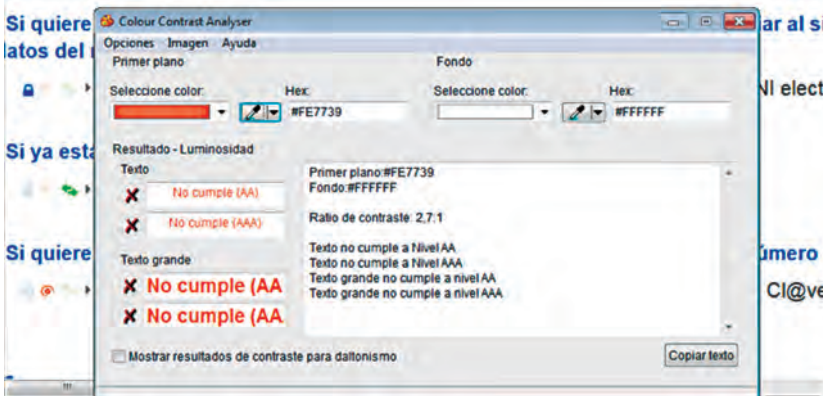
Si quiere
latos del

Si ya esta

Si quiere

Colour Contrast Analyser

Opciones Imagen Ayuda

Primer plano

Seleccione color:

Hex:

#FE7739

Fondo

Seleccione color:

Hex:

#FFFFFF

Resultado - Luminosidad

Texto

No cumple (AA)

No cumple (AAA)

Texto grande

No cumple (AA

No cumple (AA

Primer plano:#FE7739
Fondo:#FFFFFF

Ratio de contraste: 2,7:1

Texto no cumple a Nivel AA
Texto no cumple a Nivel AAA
Texto grande no cumple a nivel AA
Texto grande no cumple a nivel AAA

Mostrar resultados de contraste para daltonismo

Copiar texto

ar al si

NI elect

úmero

Cl@ve